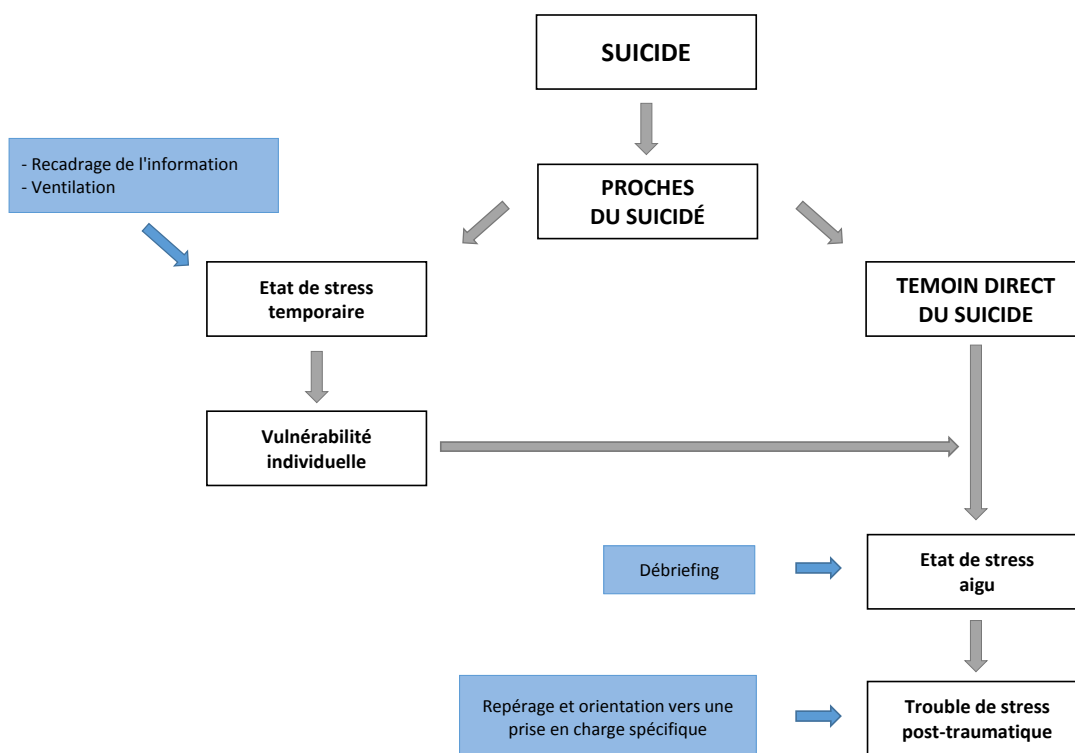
SUICIDE

- Recadrage de l'information
- Ventilation

PROCHES DU SUICIDÉ

Etat de stress temporaire

TEMOIN DIRECT DU SUICIDE

Vulnérabilité individuelle

Débriefing

Etat de stress aigu

Repérage et orientation vers une prise en charge spécifique

Trouble de stress post-traumatique